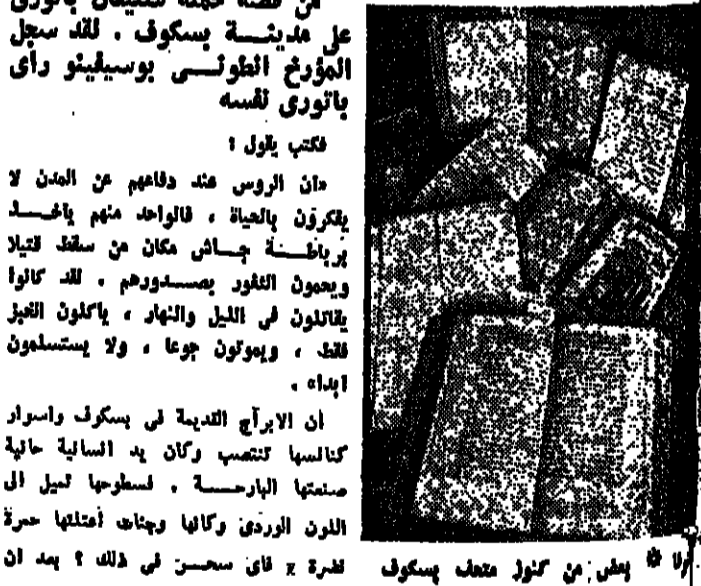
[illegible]
على مدينـــة بسكوف . لقد سجل المؤرخ الطونـــي بوسيفينو رأى باتورى نفسه

فكتب يقول :

«ان الروس عند دفاعهم عن المدن لا يفكرون بالحياة ، فالواحد منهم يأخـــذ برباطـــة جـــاش مكان من سقط قتيلا ويحمون الثغور بصدورهم . لقد كانوا يقاتلون في الليل والنهار ، ياكلون الخبز فقط ، ويموتون جوعا ، ولا يستسلمون ابداء» .

ان الابراج القديمة في بسكوف واسوار كنائسها تنتصب وكأن يد السالية حالية صنعتها البارحـــة ، فسطوحها تميل الى اللون الوردي وكأنها وجناء أعتلتها حمرة قطرة ، فأي سحـــر في ذلك ؟ بعد ان

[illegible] يعلى من كنوز متحف بسكوف